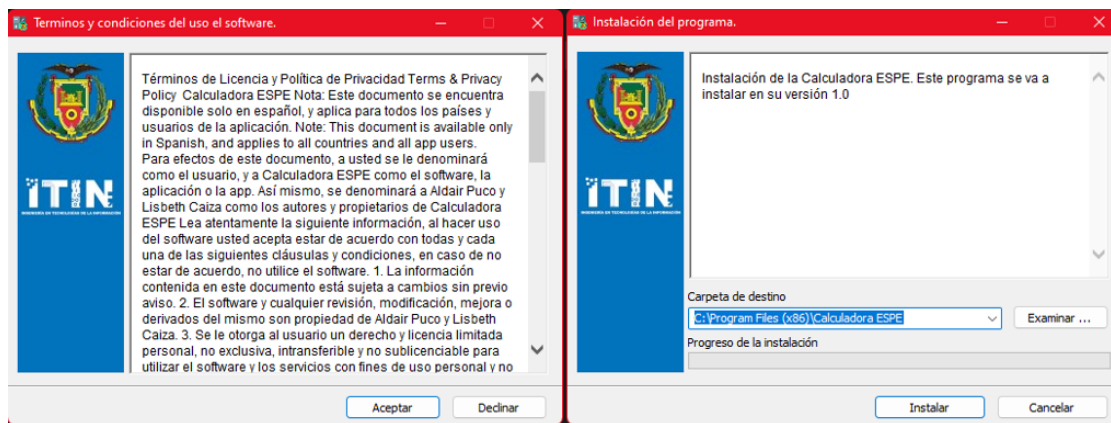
Terminos y condiciones del uso el software.

ITIN
INGENIERÍA EN TECNOLOGÍAS DE LA INFORMACIÓN

Términos de Licencia y Política de Privacidad Terms & Privacy Policy Calculadora ESPE Nota: Este documento se encuentra disponible solo en español, y aplica para todos los países y usuarios de la aplicación. Note: This document is available only in Spanish, and applies to all countries and all app users.
Para efectos de este documento, a usted se le denominará como el usuario, y a Calculadora ESPE como el software, la aplicación o la app. Así mismo, se denominará a Aldair Puco y Lisbeth Caiza como los autores y propietarios de Calculadora ESPE Lea atentamente la siguiente información, al hacer uso del software usted acepta estar de acuerdo con todas y cada una de las siguientes cláusulas y condiciones, en caso de no estar de acuerdo, no utilice el software. 1. La información contenida en este documento está sujeta a cambios sin previo aviso. 2. El software y cualquier revisión, modificación, mejora o derivados del mismo son propiedad de Aldair Puco y Lisbeth Caiza. 3. Se le otorga al usuario un derecho y licencia limitada personal, no exclusiva, intransferible y no sublicenciable para utilizar el software y los servicios con fines de uso personal y no

Aceptar Declinar

Instalación del programa.

ITIN
INGENIERÍA EN TECNOLOGÍAS DE LA INFORMACIÓN

Instalación de la Calculadora ESPE. Este programa se va a instalar en su versión 1.0

Carpeta de destino
C:\Program Files (x86)\Calculadora ESPE
Examinar ...
Progreso de la instalación

Instalar Cancelar